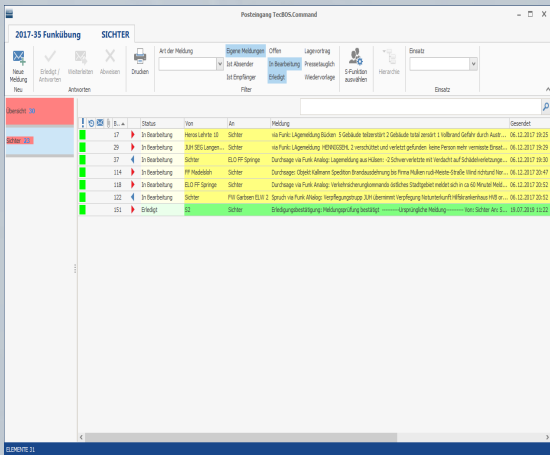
Posteingang TecBOS.Command

2017-35 Funkübung SICHTER

Neue Meldung
Neu
Erledigt / Antworten
Weiterleiten
Abweisen
Antworten
Drucken
Art der Meldung
Eigene Meldungen
Ist Absender
Ist Empfänger
Offen
In Bearbeitung
Erledigt
Lagevortrag
Pressebeglich
Wiedervorlage
Filter
S-Funktion auswählen
Hierarchie
Einsatz
Einsatz

Übersicht 30
Sichter 23

| ! | | | B... | Status | Von | An | Meldung | Gesendet |
|---|---|---|---|---|---|---|---|---|
| | | | 17 | In Bearbeitung | Heros Lehrte 10 | Sichter | via Funk: LAgemeldung Bücken 5 Gebäude teilzerstört 2 Gebäude total zerstört 1 hollbrand Gefahr durch Aust... | 06.12.2017 19:25 |
| | | | 29 | In Bearbeitung | JUH SEG Langen... | Sichter | via Funk: LAgemeldung HENNIGSEN 2 verschüttet und verletzt gefunden keine Person mehr vermisste Einsat... | 06.12.2017 19:25 |
| | | | 37 | In Bearbeitung | Sichter | ELO FF Springe | Durchsage via Funk Analog: Lagemeldung aus Hülsen: -2 Schwerverletzte mit Verdacht auf Schädelverletzunge... | 06.12.2017 19:30 |
| | | | 114 | In Bearbeitung | FF Madelsloh | Sichter | Durchsage: Objekt Kallmann Spedition Brandausdehnung bis Firma Mulken rudi-Meiste-Straße Wind richtund Nor... | 06.12.2017 20:47 |
| | | | 118 | In Bearbeitung | ELO FF Springe | Sichter | via Funk Analog: Verkehrssicherungskommando östliches Stadtgebiet meldet sich in ca 60 Minutel Meld... | 06.12.2017 20:52 |
| | | | 122 | In Bearbeitung | Sichter | FW Garbsen ELW 2 | Spruch via Funk ANalog: Verpflegungstrupp JUH übernimmt Verpflegung Notunterkunft Hilfskrankenhaus HVB or... | 06.12.2017 20:52 |
| | | | 151 | Erledigt | S1 | Sichter | Erledigungsbestätigung: Meldungsprüfung bestätigt ---------Ursprüngliche Meldung--------Von: Sichter An: S... | 18.07.2019 11:22 |

ELEMENTE 31